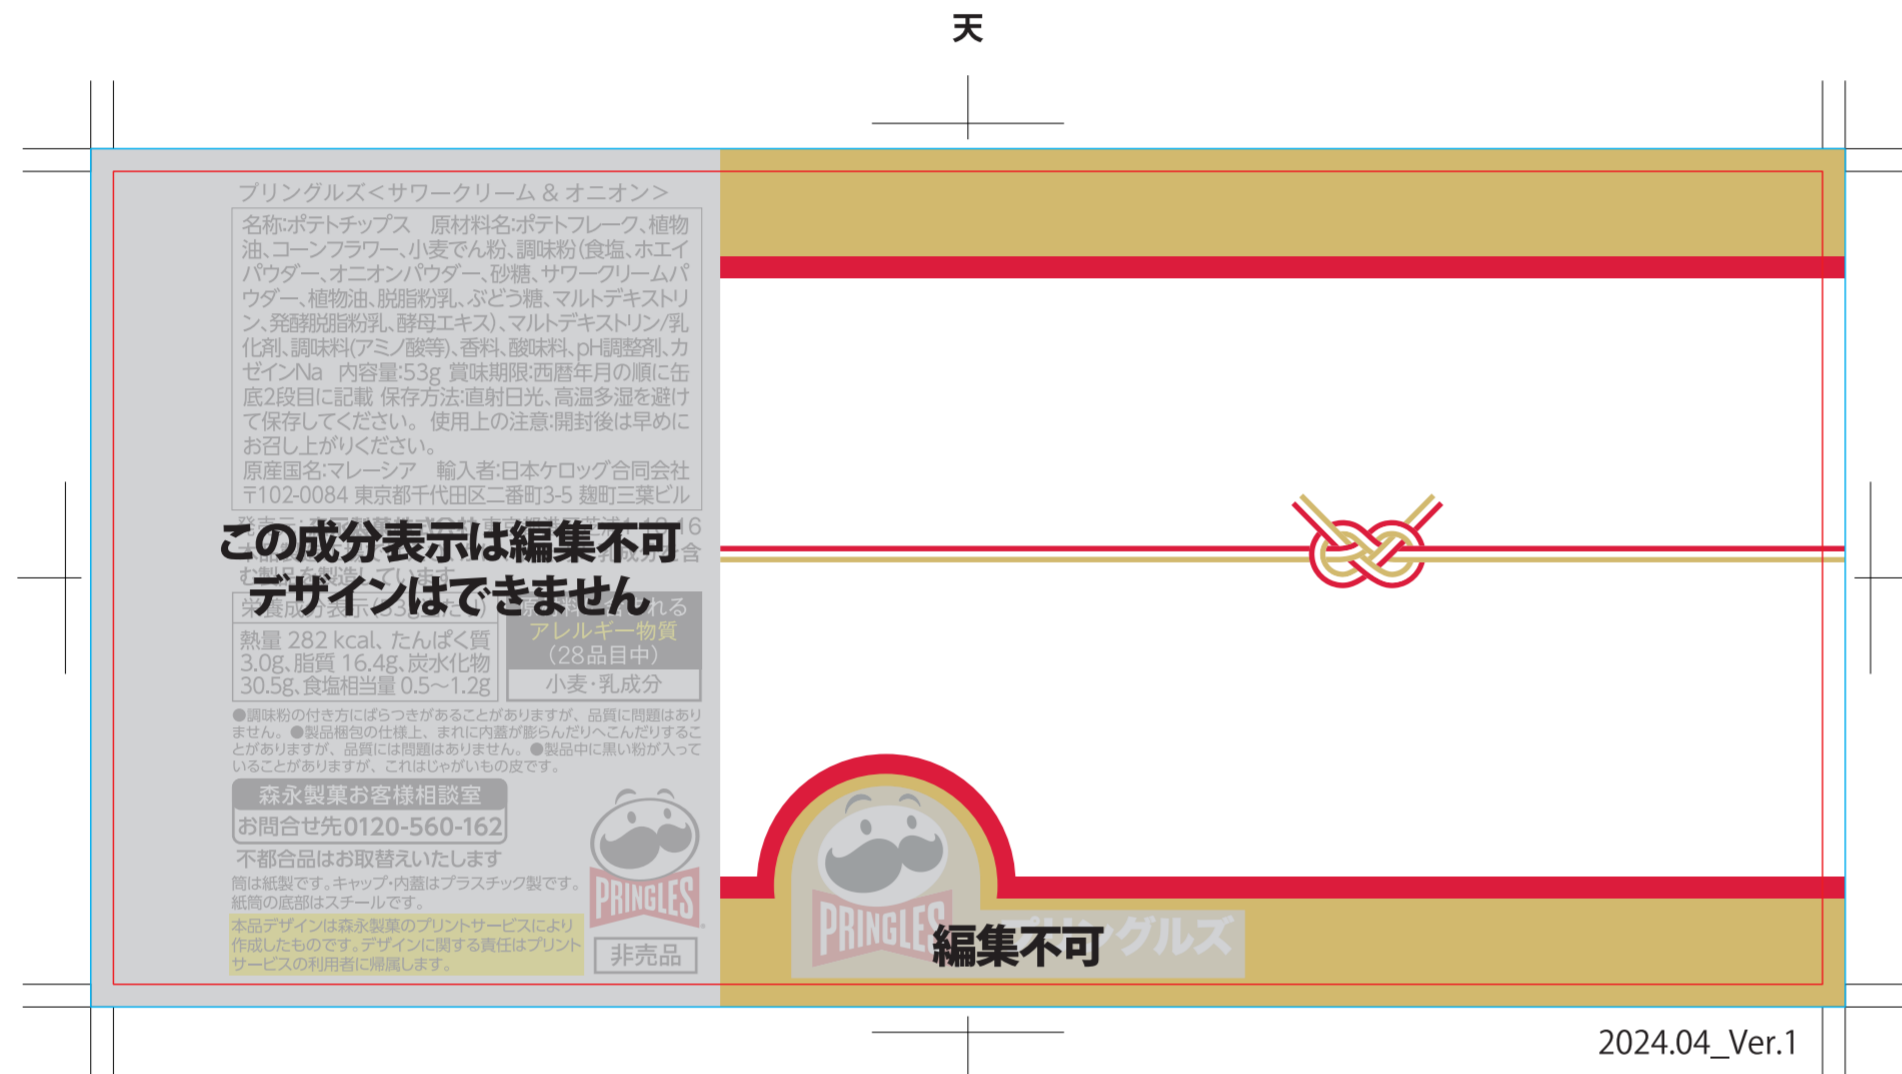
天

プリングルズ＜サワークリーム＆オニオン＞

名称:ポテトチップス　原材料名:ポテトフレーク、植物油、コーンフラワー、小麦でん粉、調味粉(食塩、ホエイパウダー、オニオンパウダー、砂糖、サワークリームパウダー、植物油、脱脂粉乳、ぶどう糖、マルトデキストリン、発酵脱脂粉乳、酵母エキス)、マルトデキストリン/乳化剤、調味料(アミノ酸等)、香料、酸味料、pH調整剤、カゼインNa　内容量:53g 賞味期限:西暦年月の順に缶底2段目に記載 保存方法:直射日光、高温多湿を避けて保存してください。使用上の注意:開封後は早めにお召し上がりください。
原産国名:マレーシア　輸入者:日本ケロッグ合同会社 〒102-0084 東京都千代田区二番町3-5 麹町三葉ビル

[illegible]

この成分表示は編集不可
デザインはできません

栄養成分表示 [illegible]
熱量 282 kcal、たんぱく質 3.0g、脂質 16.4g、炭水化物 30.5g、食塩相当量 0.5～1.2g

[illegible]れる
アレルギー物質
(28品目中)
小麦・乳成分

●調味粉の付き方にばらつきがあることがありますが、品質に問題はありません。●製品梱包の仕様上、まれに内蓋が膨らんだりへこんだりすることがありますが、品質には問題はありません。●製品中に黒い粉が入っていることがありますが、これはじゃがいもの皮です。

森永製菓お客様相談室
お問合せ先0120-560-162
不都合品はお取替えいたします

筒は紙製です。キャップ・内蓋はプラスチック製です。紙筒の底部はスチールです。

本品デザインは森永製菓のプリントサービスにより作成したものです。デザインに関する責任はプリントサービスの利用者に帰属します。

PRINGLES
非売品

PRINGLES
プリングルズ
編集不可

2024.04_Ver.1